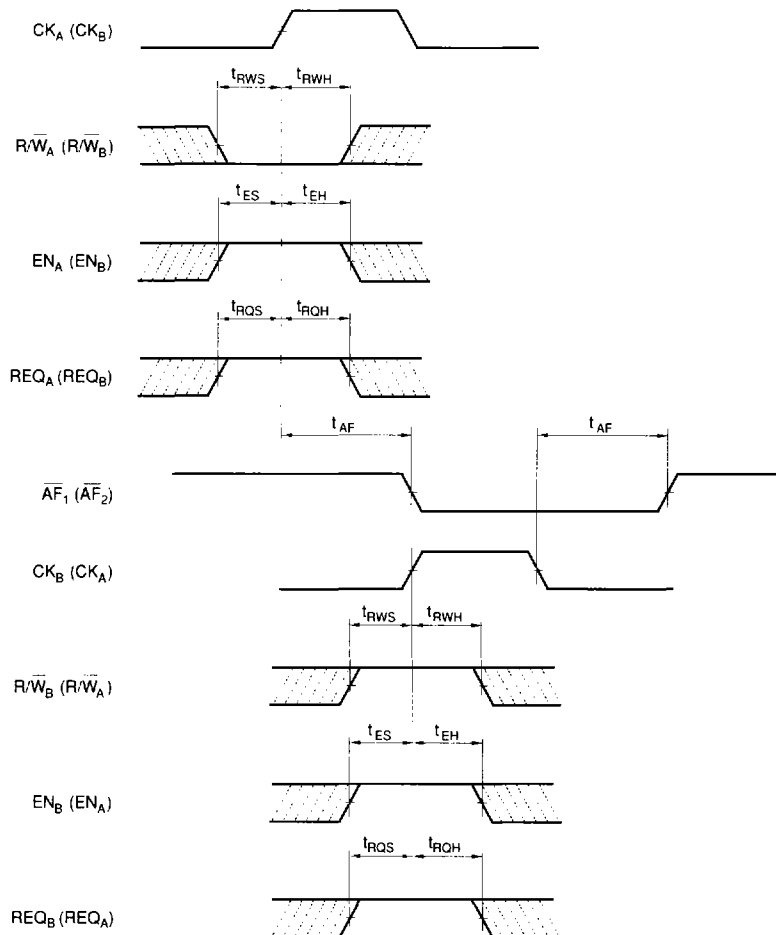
$CK_A$ ($CK_B$)

$t_{RWS}$ $t_{RWH}$

$R/\overline{W}_A$ ($R/\overline{W}_B$)

$t_{ES}$ $t_{EH}$

$EN_A$ ($EN_B$)

$t_{RQS}$ $t_{RQH}$

$REQ_A$ ($REQ_B$)

$t_{AF}$ $t_{AF}$

$\overline{AF}_1$ ($\overline{AF}_2$)

$CK_B$ ($CK_A$)

$t_{RWS}$ $t_{RWH}$

$R/\overline{W}_B$ ($R/\overline{W}_A$)

$t_{ES}$ $t_{EH}$

$EN_B$ ($EN_A$)

$t_{RQS}$ $t_{RQH}$

$REQ_B$ ($REQ_A$)